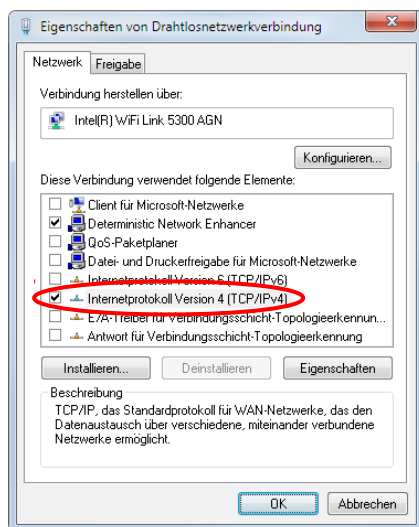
Eigenschaften von Drahtlosnetzwerkverbindung

Netzwerk
Freigabe

Verbindung herstellen über:

Intel(R) WiFi Link 5300 AGN

Konfigurieren...

Diese Verbindung verwendet folgende Elemente:

Client für Microsoft-Netzwerke
Deterministic Network Enhancer
QoS-Paketplaner
Datei- und Druckerfreigabe für Microsoft-Netzwerke
Internetprotokoll Version 6 (TCP/IPv6)
Internetprotokoll Version 4 (TCP/IPv4)
E/A-Treiber für Verbindungsschicht-Topologieerkennun...
Antwort für Verbindungsschicht-Topologieerkennung

Installieren...
Deinstallieren
Eigenschaften

Beschreibung
TCP/IP, das Standardprotokoll für WAN-Netzwerke, das den Datenaustausch über verschiedene, miteinander verbundene Netzwerke ermöglicht.

OK
Abbrechen